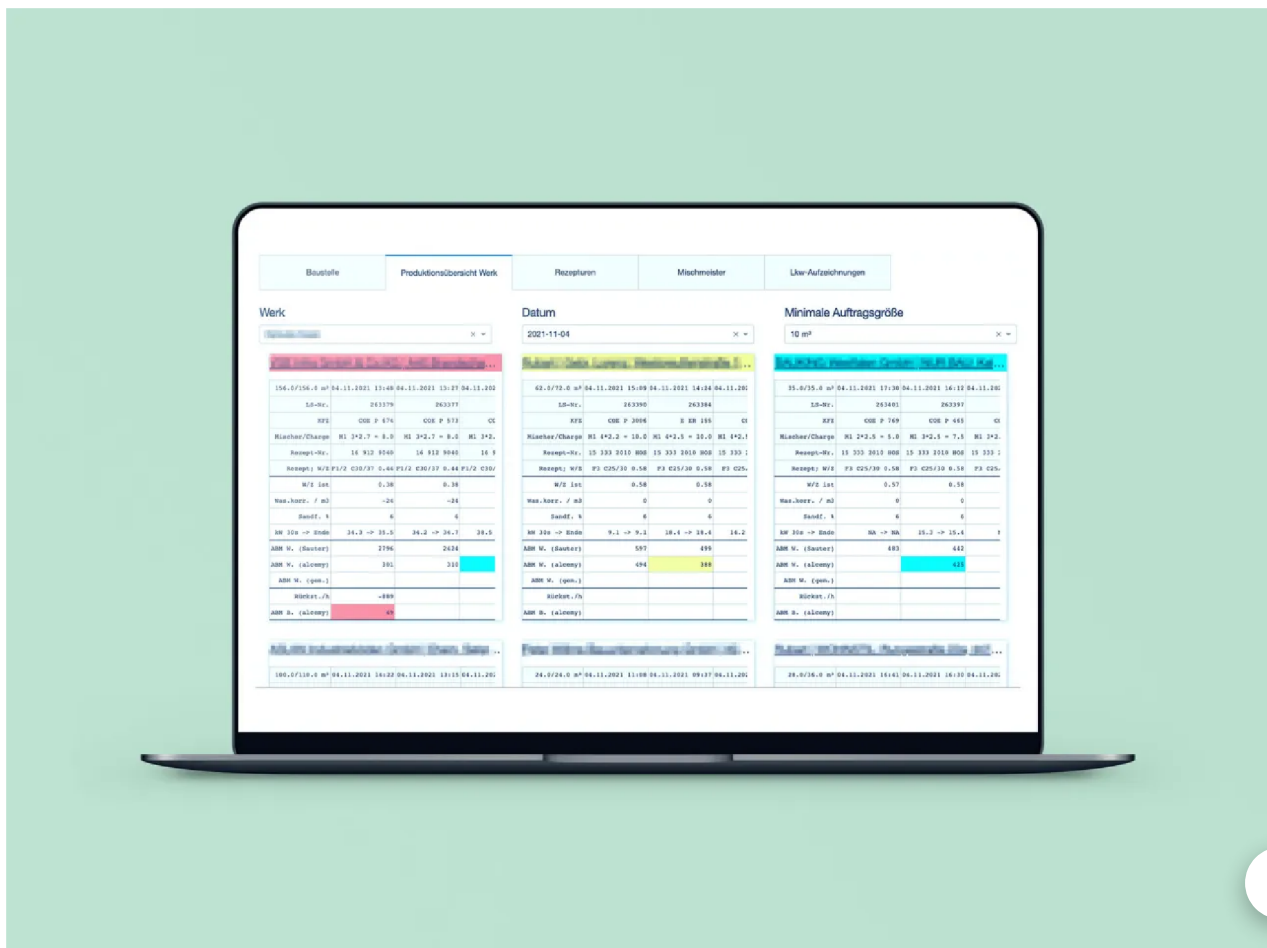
Baustelle | Produktionsübersicht Werk | Rezepturen | Mischmeister | Lkw-Aufzeichnungen

Werk
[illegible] × ▾

Datum
2021-11-04 × ▾

Minimale Auftragsgröße
10 m³ × ▾

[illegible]

| 156.0/156.0 m³ | 04.11.2021 13:48 | 04.11.2021 13:27 | 04.11.202 |
|---|---|---|---|
| LS-Nr. | 263379 | 263377 | |
| KFZ | COE P 676 | COE P 573 | C( |
| Mischer/Charge | M1 3*2.7 = 8.0 | M1 3*2.7 = 8.0 | M1 3*2. |
| Rezept-Nr. | 16 912 0040 | 16 912 0040 | 16 9 |
| Rezept; W/Z | F1/2 C30/37 0.44 | F1/2 C30/37 0.44 | F1/2 C30/ |
| W/Z Ist | 0.38 | 0.38 | |
| Was.korr. / m3 | -26 | -26 | |
| Sandf. % | 6 | 6 | |
| AM 30s -> Ende | 34.3 -> 35.5 | 34.2 -> 34.7 | 34.5 |
| ABM W. (Sauter) | 2796 | 2634 | |
| ABM W. (alcemy) | 301 | 310 | |
| ABM W. (gem.) | | | |
| Rückst./h | -889 | | |
| ABM B. (alcemy) | 45 | | |

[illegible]

| 62.0/72.0 m³ | 04.11.2021 15:09 | 04.11.2021 14:34 | 04.11.202 |
|---|---|---|---|
| LS-Nr. | 263390 | 263384 | |
| KFZ | COE P 3006 | E KK 155 | C( |
| Mischer/Charge | M1 4*2.2 = 18.0 | M1 4*2.5 = 10.0 | M1 4*2.! |
| Rezept-Nr. | 15 333 2010 B0S | 15 333 2010 B0S | 15 333 2 |
| Rezept; W/Z | F3 C25/30 0.58 | F3 C25/30 0.58 | F3 C25/ |
| W/Z Ist | 0.58 | 0.58 | |
| Was.korr. / m3 | 0 | 0 | |
| Sandf. % | 6 | 6 | |
| AM 30s -> Ende | 9.1 -> 9.1 | 18.4 -> 18.6 | 16.2 |
| ABM W. (Sauter) | 597 | 499 | |
| ABM W. (alcemy) | 494 | 388 | |
| ABM W. (gem.) | | | |
| Rückst./h | | | |
| ABM B. (alcemy) | | | |

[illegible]

| 35.0/35.0 m³ | 04.11.2021 17:30 | 04.11.2021 16:12 | 04.11.202 |
|---|---|---|---|
| LS-Nr. | 263401 | 263397 | |
| KFZ | COE P 769 | COE P 665 | C( |
| Mischer/Charge | M1 3*2.5 = 5.0 | M1 3*2.5 = 7.5 | M1 3*2. |
| Rezept-Nr. | 15 333 2010 B0S | 15 333 2010 B0S | 15 333 2 |
| Rezept; W/Z | F3 C25/30 0.58 | F3 C25/30 0.58 | F3 C25/ |
| W/Z Ist | 0.57 | 0.58 | |
| Was.korr. / m3 | 0 | 0 | |
| Sandf. % | 6 | 6 | |
| AM 30s -> Ende | NA -> NA | 15.2 -> 15.4 | |
| ABM W. (Sauter) | 483 | 442 | |
| ABM W. (alcemy) | | 431 | |
| ABM W. (gem.) | | | |
| Rückst./h | | | |
| ABM B. (alcemy) | | | |

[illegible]
100.0/110.0 m³ | 04.11.2021 16:22 | 04.11.2021 13:15 | 04.11.202

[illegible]
24.0/24.0 m³ | 04.11.2021 11:08 | 04.11.2021 09:37 | 04.11.202

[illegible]
28.0/36.0 m³ | 04.11.2021 16:41 | 04.11.2021 16:30 | 04.11.202